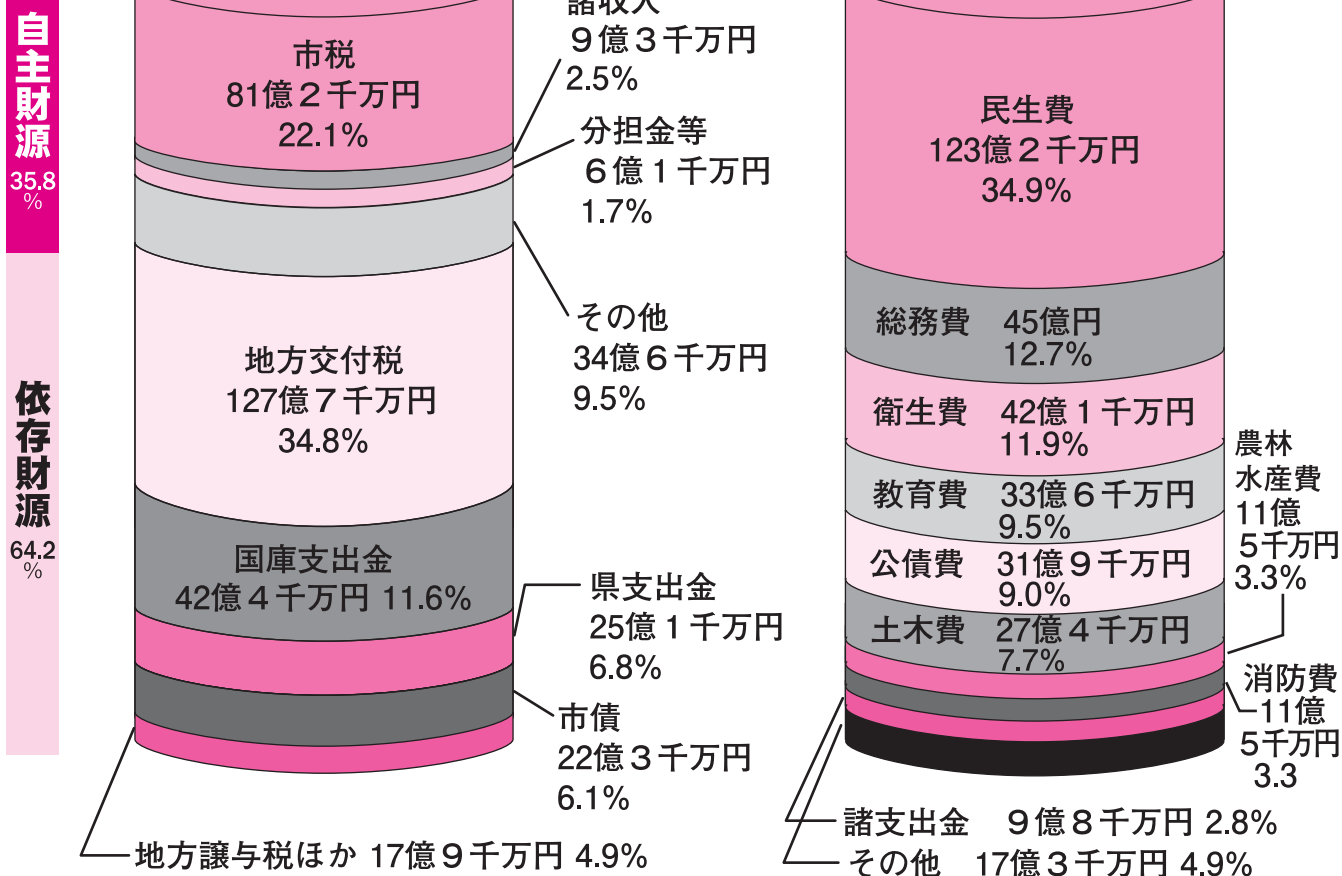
自主財源
35.8%

市税
81億２千万円
22.1%

諸収入
９億３千万円
2.5%

分担金等
６億１千万円
1.7%

その他
34億６千万円
9.5%

依存財源
64.2%

地方交付税
127億７千万円
34.8%

国庫支出金
42億４千万円 11.6%

県支出金
25億１千万円
6.8%

市債
22億３千万円
6.1%

地方譲与税ほか 17億９千万円 4.9%

民生費
123億２千万円
34.9%

総務費 45億円
12.7%

衛生費 42億１千万円
11.9%

教育費 33億６千万円
9.5%

公債費 31億９千万円
9.0%

土木費 27億４千万円
7.7%

農林
水産費
11億
５千万円
3.3%

消防費
11億
５千万円
3.3

諸支出金 ９億８千万円 2.8%
その他 17億３千万円 4.9%